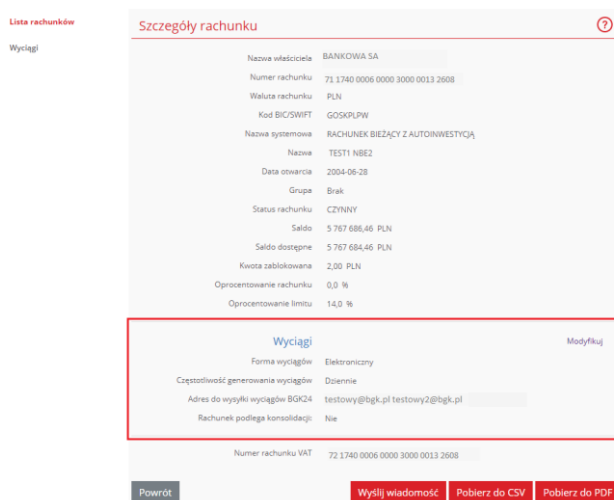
Lista rachunków

Wyciągi

Szczegóły rachunku

?

| | |
|---|---|
| Nazwa właściciela | BANKOWA SA |
| Numer rachunku | 71 1740 0006 0000 3000 0013 2608 |
| Waluta rachunku | PLN |
| Kod BIC/SWIFT | GOSKPLPW |
| Nazwa systemowa | RACHUNEK BIEŻĄCY Z AUTOINWESTYCJĄ |
| Nazwa | TEST1 NBE2 |
| Data otwarcia | 2004-06-28 |
| Grupa | Brak |
| Status rachunku | CZYNNY |
| Saldo | 5 767 686,46 PLN |
| Saldo dostępne | 5 767 686,46 PLN |
| Kwota zablokowana | 2,00 PLN |
| Oprocentowanie rachunku | 0,0 % |
| Oprocentowanie limitu | 14,0 % |

Wyciągi

Modyfikuj

| | |
|---|---|
| Forma wyciągów | Elektroniczny |
| Częstotliwość generowania wyciągów | Dziennie |
| Adres do wysyłki wyciągów BGK24 | testowy@bgk.pl testowy2@bgk.pl |
| Rachunek podlega konsolidacji: | Nie |

Numer rachunku VAT 72 1740 0006 0000 3000 0013 2608

Powrót

Wyślij wiadomość Pobierz do CSV Pobierz do PDF